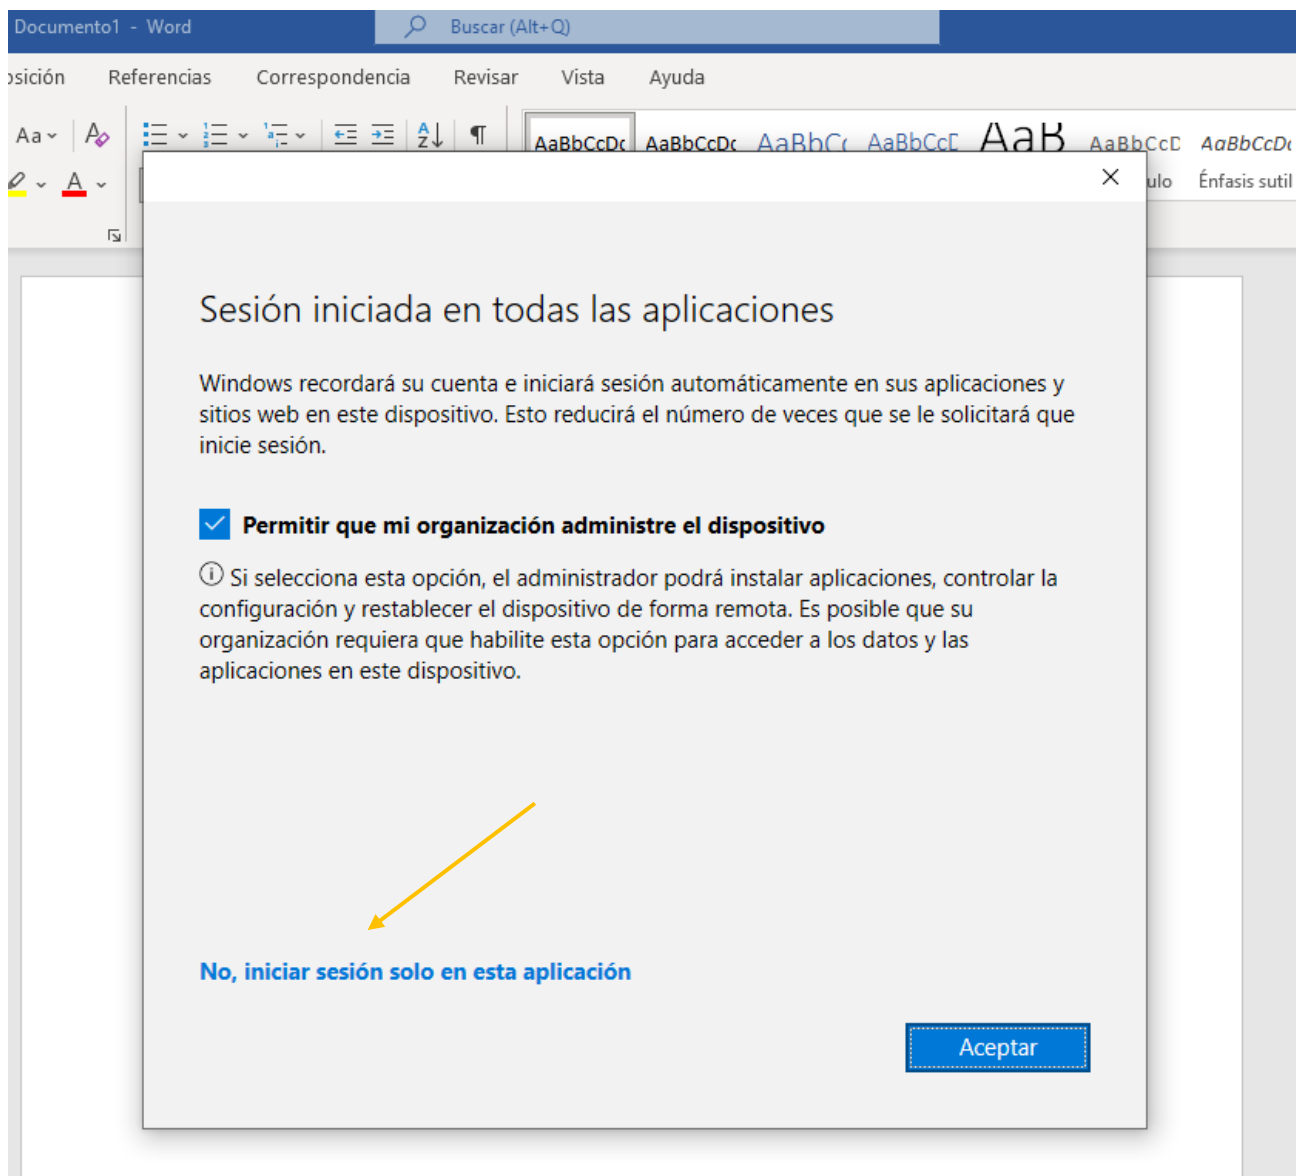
Documento1 - Word

Buscar (Alt+Q)

osición Referencias Correspondencia Revisar Vista Ayuda

Aa

AaBbCcDc AaBbCcDc AaBbCc AaBbCcE AaB AaBbCcD AaBbCcDc

ulo Énfasis sutil

Sesión iniciada en todas las aplicaciones

Windows recordará su cuenta e iniciará sesión automáticamente en sus aplicaciones y sitios web en este dispositivo. Esto reducirá el número de veces que se le solicitará que inicie sesión.

Permitir que mi organización administre el dispositivo

Si selecciona esta opción, el administrador podrá instalar aplicaciones, controlar la configuración y restablecer el dispositivo de forma remota. Es posible que su organización requiera que habilite esta opción para acceder a los datos y las aplicaciones en este dispositivo.

No, iniciar sesión solo en esta aplicación

Aceptar